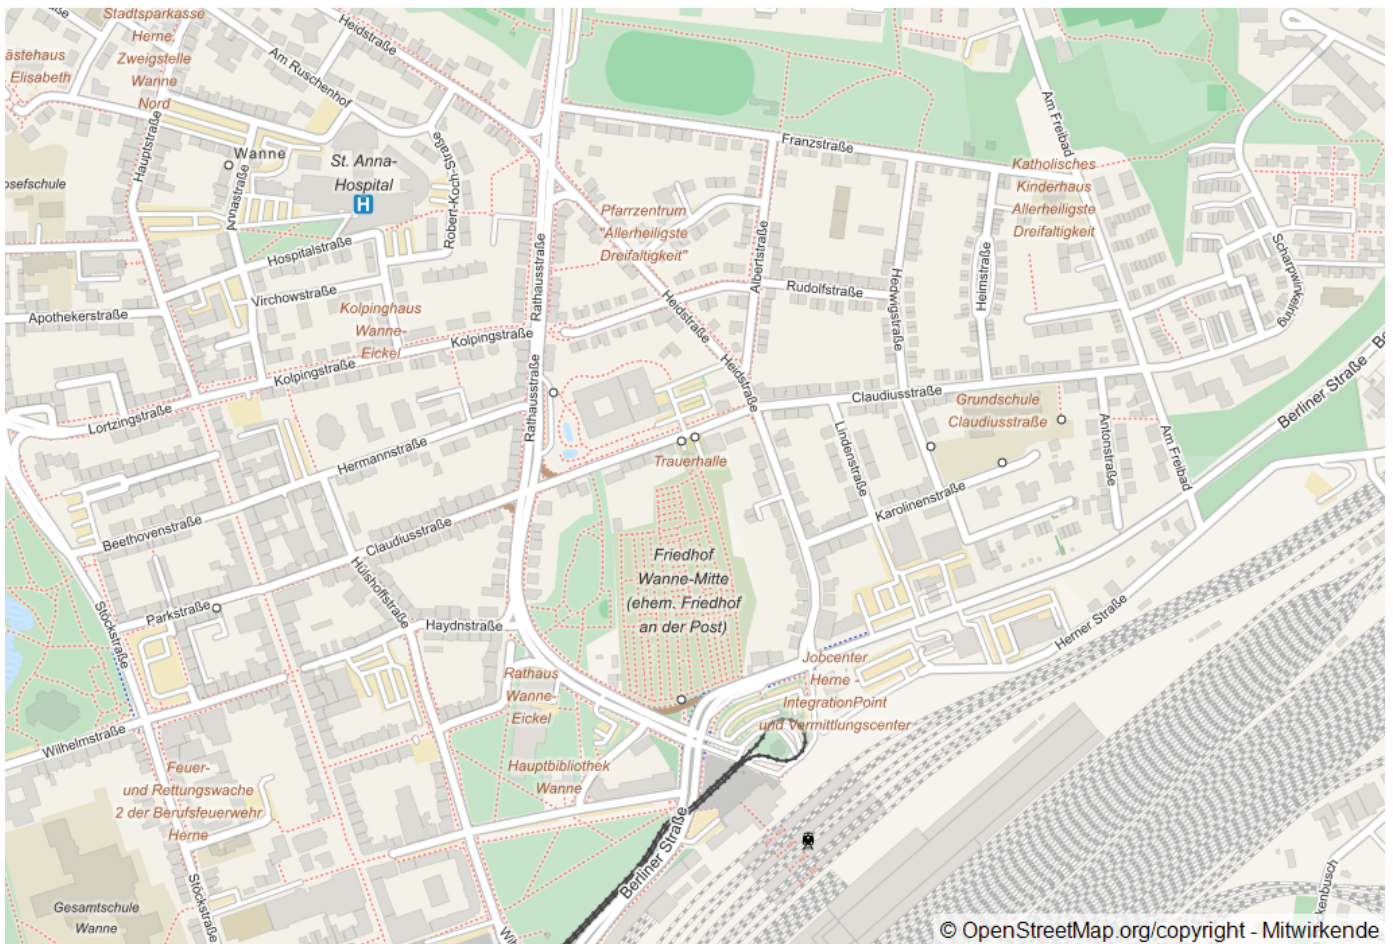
Stadtsparkasse Herne Zweigstelle Wanne Nord

ästehaus Elisabeth

Heidstraße

Am Ruschenhof

Hauptstraße

Wanne

St. Anna-Hospital

H

Robert-Koch-Straße

Annastraße

osefschule

Franzstraße

Am Freibad

Katholisches Kinderhaus Allerheiligste Dreifaltigkeit

Pfarrzentrum "Allerheiligste Dreifaltigkeit"

Hospitalstraße

Virchowstraße

Rathausstraße

Albertstraße

Rudolfstraße

Hedwigstraße

Heimstraße

Scharpwinkelring

Apothekerstraße

Kolpinghaus Wanne-Eickel

Kolpingstraße

Heidstraße

Kolpingstraße

Heidstraße

Claudiusstraße

Grundschule Claudiusstraße

Berliner Straße

Lortzingstraße

Rathausstraße

Hermannstraße

Trauerhalle

Lindenstraße

Anionstraße

Am Freibad

Karolinenstraße

Beethovenstraße

Claudiusstraße

Friedhof Wanne-Mitte (ehem. Friedhof an der Post)

Hülshoffstraße

Parkstraße

Stöckstraße

Haydnstraße

Herner Straße

Jobcenter Herne - IntegrationPoint und Vermittlungscenter

Rathaus Wanne-Eickel

Wilhelmstraße

Hauptbibliothek Wanne

Feuer- und Rettungswache 2 der Berufsfeuerwehr Herne

Berliner Straße

Gesamtschule Wanne

Stöckstraße

Wi

kenbusch

© OpenStreetMap.org/copyright - Mitwirkende